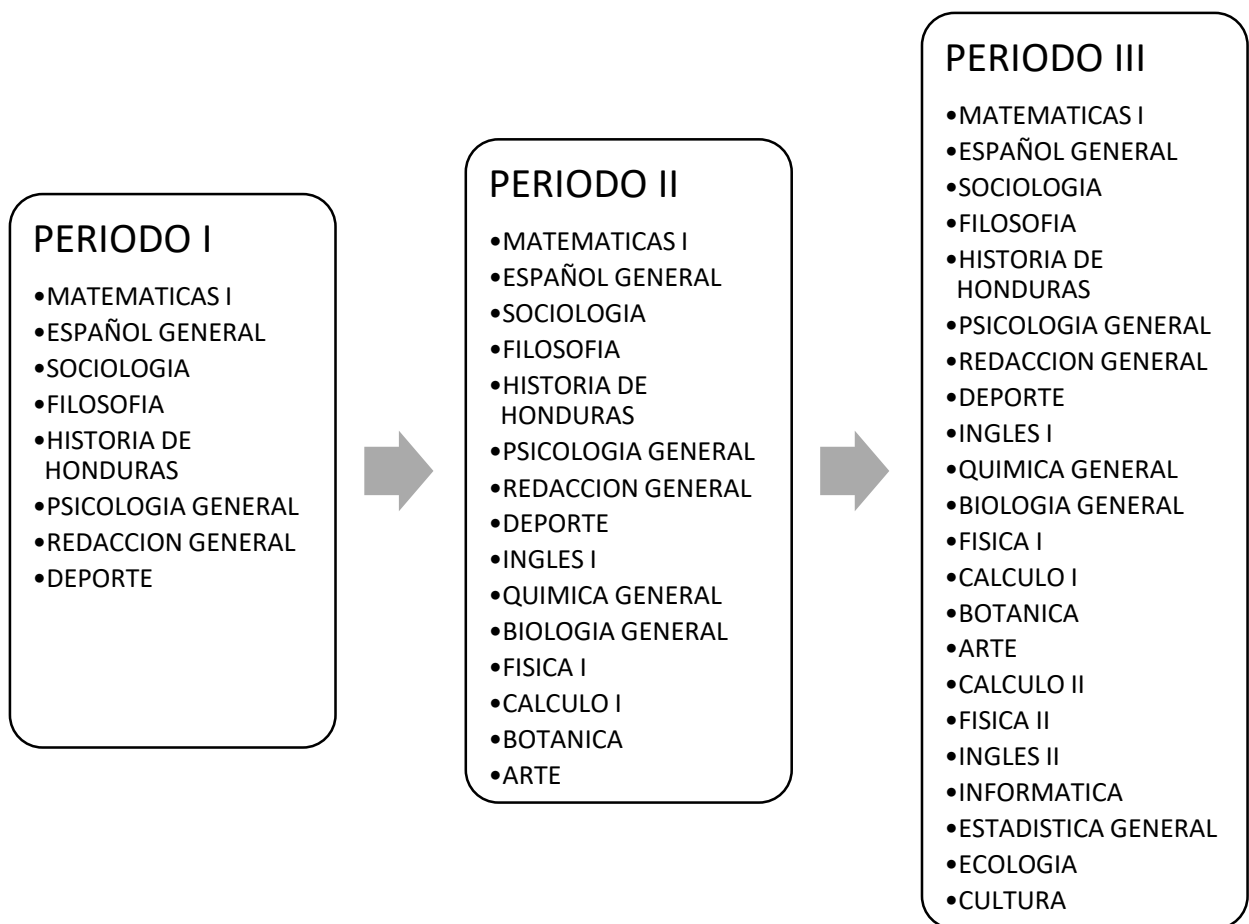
PERIODO I

- MATEMATICAS I
- ESPAÑOL GENERAL
- SOCIOLOGIA
- FILOSOFIA
- HISTORIA DE HONDURAS
- PSICOLOGIA GENERAL
- REDACCION GENERAL
- DEPORTE

PERIODO II

- MATEMATICAS I
- ESPAÑOL GENERAL
- SOCIOLOGIA
- FILOSOFIA
- HISTORIA DE HONDURAS
- PSICOLOGIA GENERAL
- REDACCION GENERAL
- DEPORTE
- INGLES I
- QUIMICA GENERAL
- BIOLOGIA GENERAL
- FISICA I
- CALCULO I
- BOTANICA
- ARTE

PERIODO III

- MATEMATICAS I
- ESPAÑOL GENERAL
- SOCIOLOGIA
- FILOSOFIA
- HISTORIA DE HONDURAS
- PSICOLOGIA GENERAL
- REDACCION GENERAL
- DEPORTE
- INGLES I
- QUIMICA GENERAL
- BIOLOGIA GENERAL
- FISICA I
- CALCULO I
- BOTANICA
- ARTE
- CALCULO II
- FISICA II
- INGLES II
- INFORMATICA
- ESTADISTICA GENERAL
- ECOLOGIA
- CULTURA